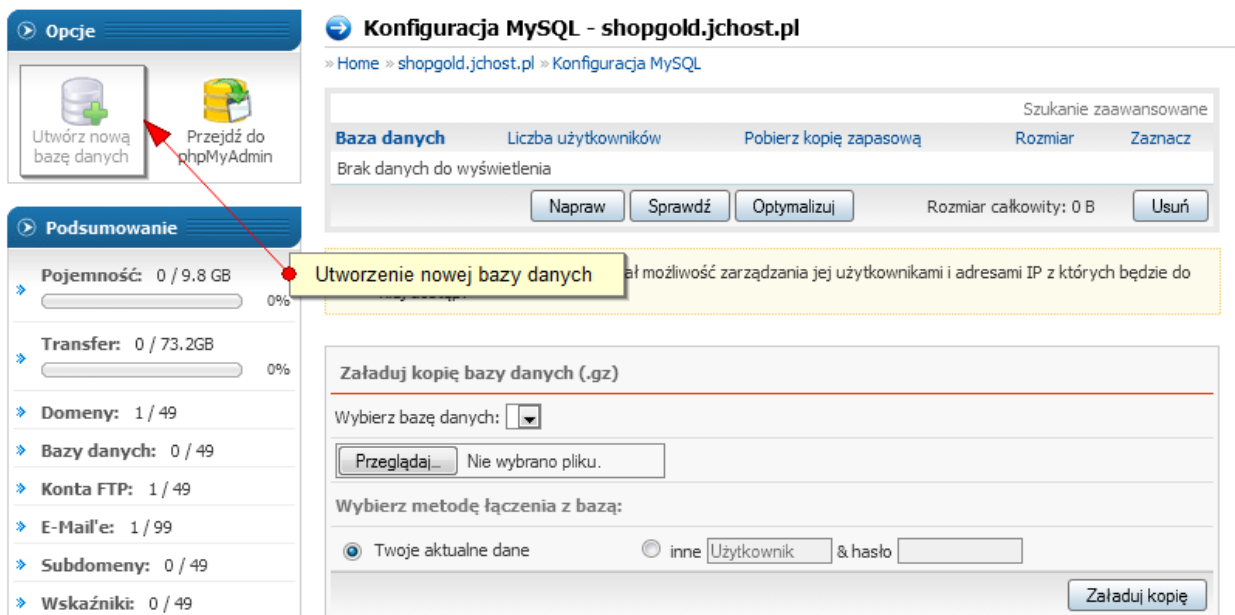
Opcje

Utwórz nową bazę danych

Przejdź do phpMyAdmin

Podsumowanie

Pojemność: 0 / 9.8 GB
0%

Transfer: 0 / 73.2GB
0%

Domeny: 1 / 49

Bazy danych: 0 / 49

Konta FTP: 1 / 49

E-Mail'e: 1 / 99

Subdomeny: 0 / 49

Wskaźniki: 0 / 49

Konfiguracja MySQL - shopgold.jchost.pl

» Home » shopgold.jchost.pl » Konfiguracja MySQL

Szukanie zaawansowane

| Baza danych | Liczba użytkowników | Pobierz kopię zapasową | Rozmiar | Zaznacz |
|---|---|---|---|---|
| Brak danych do wyświetlenia | | | | |

Napraw Sprawdź Optymalizuj Rozmiar całkowity: 0 B Usuń

Utworzenie nowej bazy danych

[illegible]ał możliwość zarządzania jej użytkownikami i adresami IP z których będzie do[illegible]

Załaduj kopię bazy danych (.gz)

Wybierz bazę danych:

Przeglądaj... Nie wybrano pliku.

Wybierz metodę łączenia z bazą:

Twoje aktualne dane inne Użytkownik & hasło

Załaduj kopię